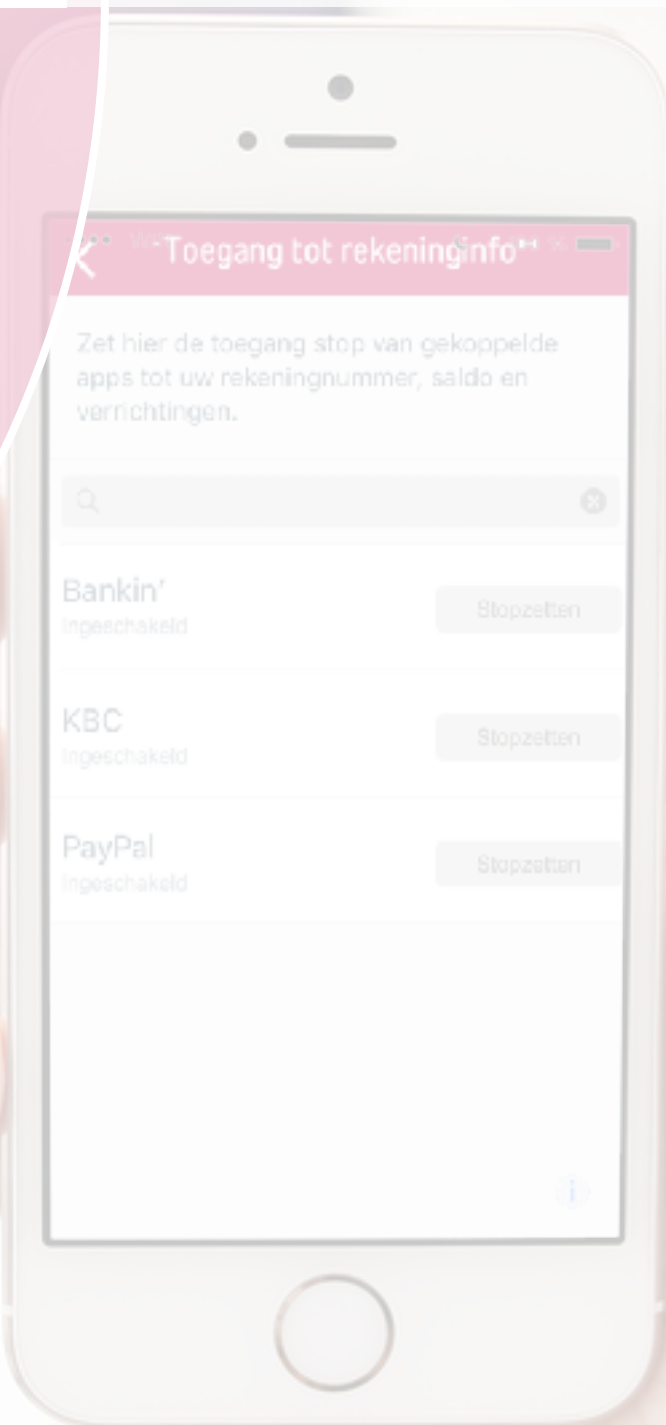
Toegang tot rekeninginfo

Zet hier de toegang stop van gekoppelde apps tot uw rekeningnummer, saldo en verrichtingen.

Bankin'
Ingeschakeld
Stopzetten

KBC
Ingeschakeld
Stopzetten

PayPal
Ingeschakeld
Stopzetten

i